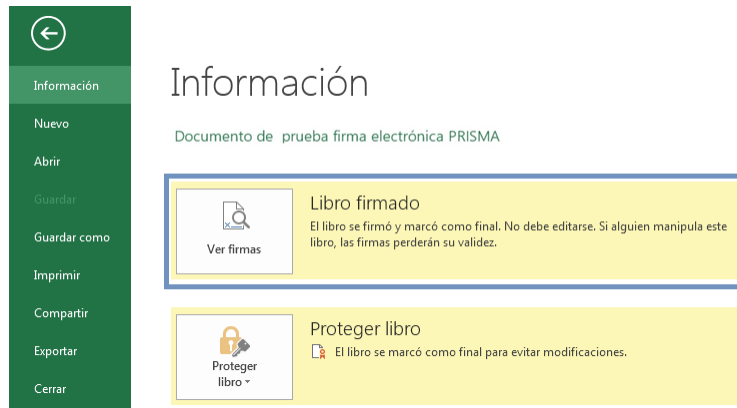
Información
Nuevo
Abrir
Guardar
Guardar como
Imprimir
Compartir
Exportar
Cerrar

Información

Documento de prueba firma electrónica PRISMA

Ver firmas

Libro firmado
El libro se firmó y marcó como final. No debe editarse. Si alguien manipula este libro, las firmas perderán su validez.

Proteger libro

Proteger libro
El libro se marcó como final para evitar modificaciones.